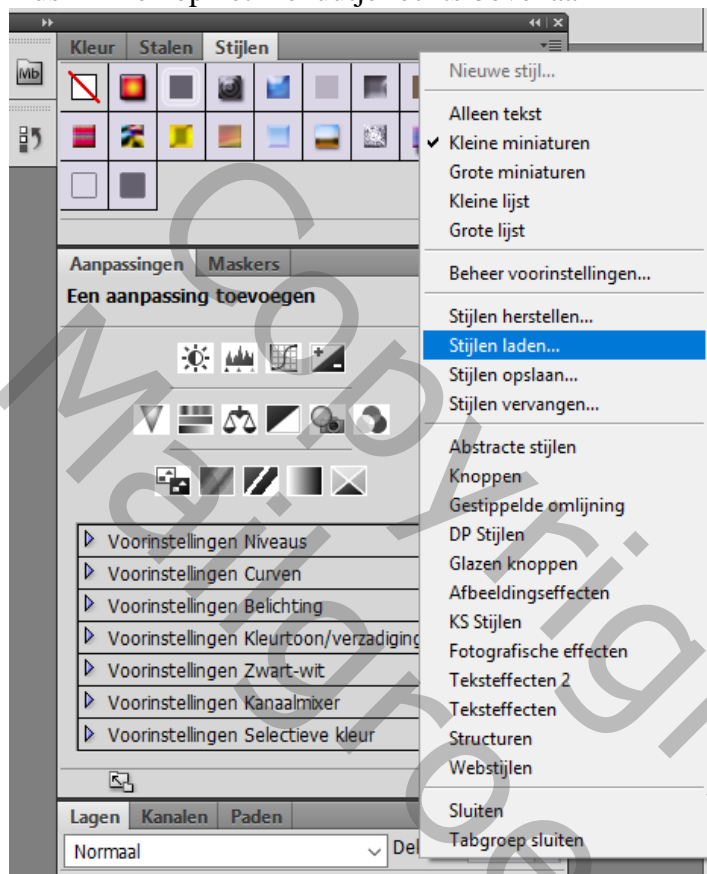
Kleur Stalen Stijlen

Aanpassingen Maskers
Een aanpassing toevoegen

Voorinstellingen Niveaus
Voorinstellingen Curven
Voorinstellingen Belichting
Voorinstellingen Kleurtoon/verzadiging
Voorinstellingen Zwart-wit
Voorinstellingen Kanaalmixer
Voorinstellingen Selectieve kleur

Lagen Kanalen Paden
Normaal
Del

Nieuwe stijl...
Alleen tekst
✔ Kleine miniaturen
Grote miniaturen
Kleine lijst
Grote lijst
Beheer voorinstellingen...
Stijlen herstellen...
Stijlen laden...
Stijlen opslaan...
Stijlen vervangen...
Abstracte stijlen
Knoppen
Gestippelde omlijning
DP Stijlen
Glazen knoppen
Afbeeldingseffecten
KS Stijlen
Fotografische effecten
Teksteffecten 2
Teksteffecten
Structuren
Webstijlen
Sluiten
Tabgroep sluiten

Copyright Marijke